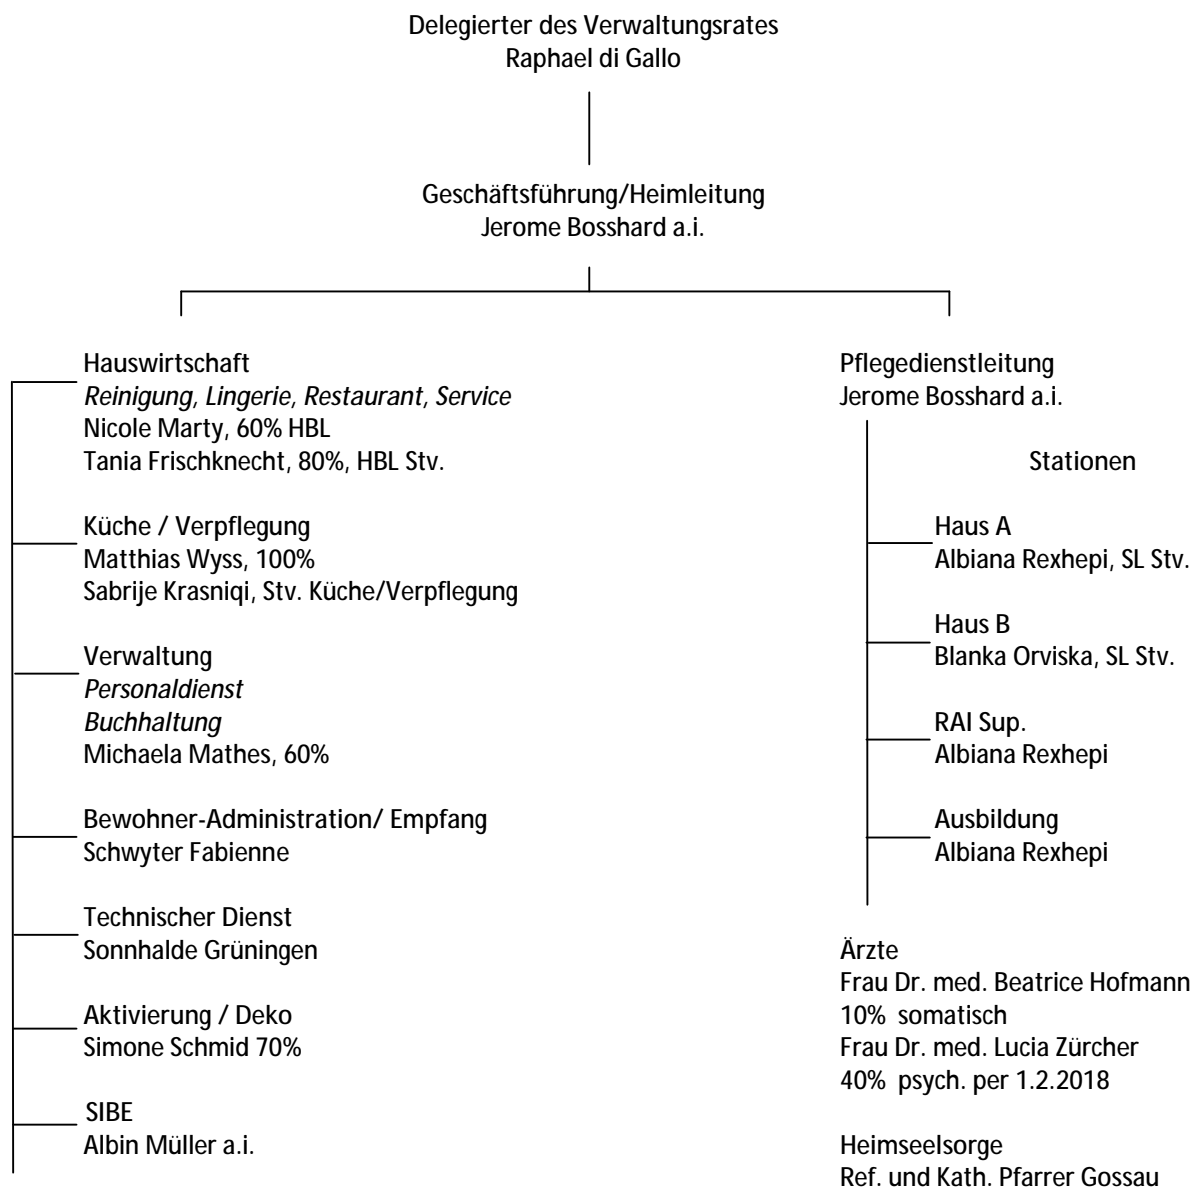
Delegierter des Verwaltungsrates
Raphael di Gallo

Geschäftsführung/Heimleitung
Jerome Bosshard a.i.

Hauswirtschaft
*Reinigung, Lingerie, Restaurant, Service*
Nicole Marty, 60% HBL
Tania Frischknecht, 80%, HBL Stv.

Küche / Verpflegung
Matthias Wyss, 100%
Sabrije Krasniqi, Stv. Küche/Verpflegung

Verwaltung
*Personaldienst*
*Buchhaltung*
Michaela Mathes, 60%

Bewohner-Administration/ Empfang
Schwyter Fabienne

Technischer Dienst
Sonnhalde Grüningen

Aktivierung / Deko
Simone Schmid 70%

SIBE
Albin Müller a.i.

Pflegedienstleitung
Jerome Bosshard a.i.

Stationen

Haus A
Albiana Rexhepi, SL Stv.

Haus B
Blanka Orviska, SL Stv.

RAI Sup.
Albiana Rexhepi

Ausbildung
Albiana Rexhepi

Ärzte
Frau Dr. med. Beatrice Hofmann
10% somatisch
Frau Dr. med. Lucia Zürcher
40% psych. per 1.2.2018

Heimseelsorge
Ref. und Kath. Pfarrer Gossau